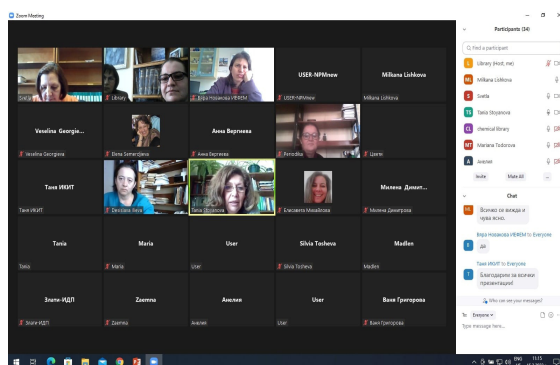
Zoom Meeting

Svetla
Library
Вера Новакова ИБФЕМ
USER-NPMnew
USER-NPMnew
Miliana Lishkova
Miliana Lishkova

Veselina Georgie...
Veselina Georgieva
Elena Somerdzieva
Анна Вергиева
Анна Вергиева
Periodika
Цвети

Таня ИКИТ
Таня ИКИТ
Desislava Ani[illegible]
Tania Stoyanova
Елисавета Михайлова
Милена Димит...
Милена Димитрова

Tania
Tonia
Maria
Maria
User
User
Silvia Tocheva
Silvia Tocheva
Madlen
Madlen

Злати-ИДЛ
Злати-ИДЛ
Zaemna
Zaemna
Анелия
Анелия
User
User
Ваня Григорова
Ваня Григорова

Participants (34)
Find a participant
Library (Host, me)
Miliana Lishkova
Svetla
Tania Stoyanova
chemical library
Mariana Todorova
Анелия
Invite
Mute All
...

Chat
Всичко се вижда и чува ясно.
Вера Новакова ИБФЕМ to Everyone
да
Таня ИКИТ to Everyone
Благодарим за всички презентации!
Who can see your messages?
To: Everyone
Type message here...

ENG